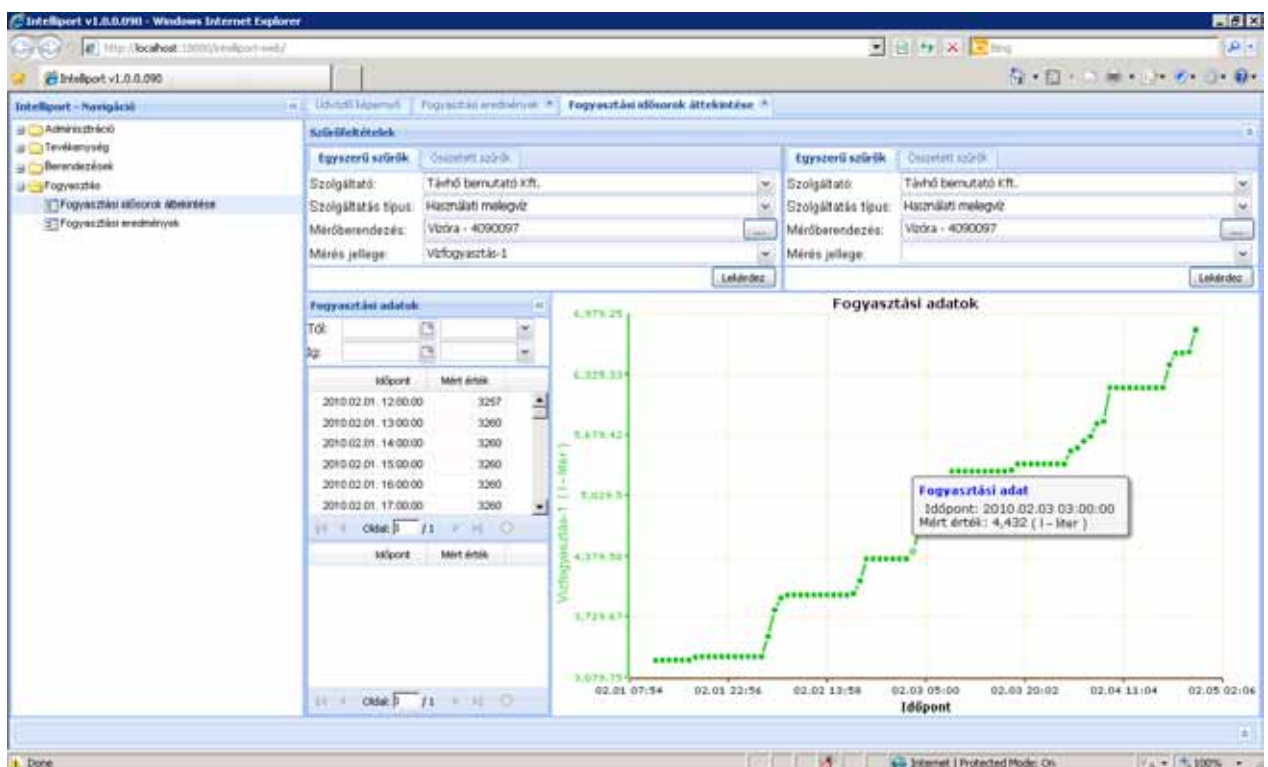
Intelliport v1.0.0.090 - Windows Internet Explorer

http://localhost:10000/intelliport-web/

Bing

Intelliport v1.0.0.090

Intelliport - Navigáció

Adminisztráció
Tevékenység
Berendezések
Fogyasztás
Fogyasztási idősorok áttekintése
Fogyasztási eredmények

Üdvözlő képernyő | Fogyasztási eredmények | Fogyasztási idősorok áttekintése

Szűrőfeltételek

Egyszerű szűrők | Összetett szűrők

Szolgáltató: Távhő bemutató Kft.
Szolgáltatás típus: Használati melegvíz
Mérőberendezés: Vízóra - 4090097
Mérés jellege: Vízfogyasztás-1
Lekérdez

Egyszerű szűrők | Összetett szűrők

Szolgáltató: Távhő bemutató Kft.
Szolgáltatás típus: Használati melegvíz
Mérőberendezés: Vízóra - 4090097
Mérés jellege:
Lekérdez

Fogyasztási adatok

Tól:
Ig:

| Időpont | Mért érték |
|---|---|
| 2010.02.01. 12:00:00 | 3257 |
| 2010.02.01. 13:00:00 | 3260 |
| 2010.02.01. 14:00:00 | 3260 |
| 2010.02.01. 15:00:00 | 3260 |
| 2010.02.01. 16:00:00 | 3260 |
| 2010.02.01. 17:00:00 | 3260 |

Oldal: 1 /1

| Időpont | Mért érték |
|---|---|

Oldal: 1 /1

Fogyasztási adatok

6,979.25
6,329.33
5,679.42
5,029.5
4,379.58
3,729.67
3,079.75

Vízfogyasztás-1 ( l - liter )

Fogyasztási adat
Időpont: 2010.02.03 03:00:00
Mért érték: 4,432 ( l - liter )

02.01 07:54 02.01 22:56 02.02 13:58 02.03 05:00 02.03 20:02 02.04 11:04 02.05 02:06
Időpont

Done

Internet | Protected Mode: On

100%